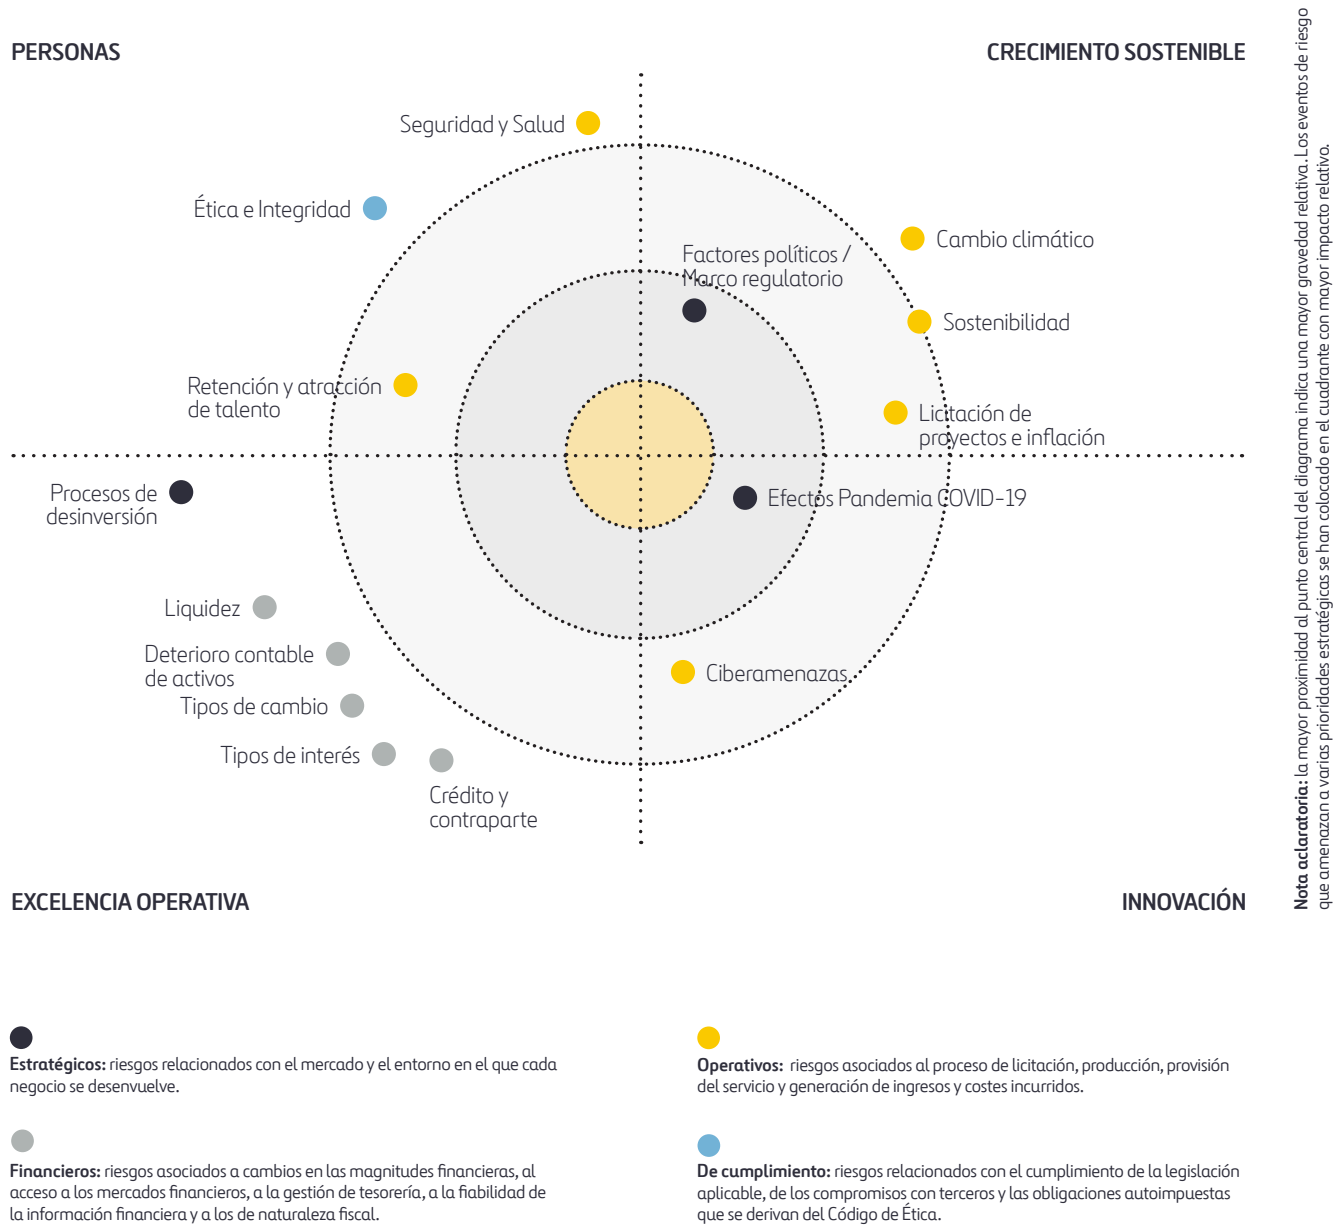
PERSONAS

CRECIMIENTO SOSTENIBLE

Seguridad y Salud

Ética e Integridad

Cambio climático

Factores políticos / Marco regulatorio

Sostenibilidad

Retención y atracción de talento

Licitación de proyectos e inflación

Procesos de desinversión

Efectos Pandemia COVID-19

Liquidez

Deterioro contable de activos

Tipos de cambio

Tipos de interés

Crédito y contraparte

Ciberamenazas

EXCELENCIA OPERATIVA

INNOVACIÓN

Nota aclaratoria: la mayor proximidad al punto central del diagrama indica una mayor gravedad relativa. Los eventos de riesgo que amenazan a varias prioridades estratégicas se han colocado en el cuadrante con mayor impacto relativo.

Estratégicos: riesgos relacionados con el mercado y el entorno en el que cada negocio se desenvuelve.

Operativos: riesgos asociados al proceso de licitación, producción, provisión del servicio y generación de ingresos y costes incurridos.

Financieros: riesgos asociados a cambios en las magnitudes financieras, al acceso a los mercados financieros, a la gestión de tesorería, a la fiabilidad de la información financiera y a los de naturaleza fiscal.

De cumplimiento: riesgos relacionados con el cumplimiento de la legislación aplicable, de los compromisos con terceros y las obligaciones autoimpuestas que se derivan del Código de Ética.